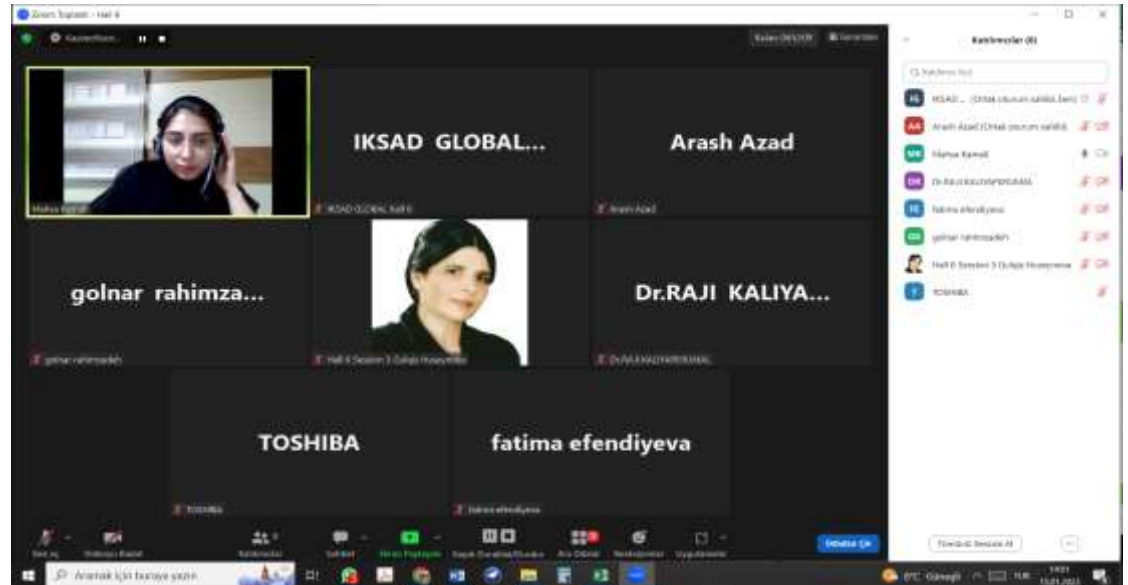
Zoom Toplantı - Hall 6

Kaydediliyor...

Galeri Görünümü

Mahsa Kamali

IKSAD GLOBAL...

IKSAD GLOBAL Hall 6

Arash Azad

Arash Azad

golnar rahimza...

golnar rahimzadeh

Hall 6 Session 3 Guljala Huseynova

Dr.RAJI KALIYA...

Dr.RAJI KALIYAPERUMAL

TOSHIBA

TOSHIBA

fatima efendiyeva

fatima efendiyeva

Katılımcılar (8)

Katılımcı bul

IKSAD... (Ortak oturum sahibi, ben)

Arash Azad (Ortak oturum sahibi)

Mahsa Kamali

Dr.RAJI KALIYAPERUMAL

fatima efendiyeva

golnar rahimzadeh

Hall 6 Session 3 Guljala Huseynova

TOSHIBA

Tümünün Sesini Al

Sesi aç

Videoyu Başlat

Katılımcılar

Sohbet

Ekranı Paylaş

Kayıt Duraklat/Durdur

Ara Odalar

Reaksiyonlar

Uygulamalar

Toplantıdan Çık

Aramak için buraya yazın

Güneşli

TUR